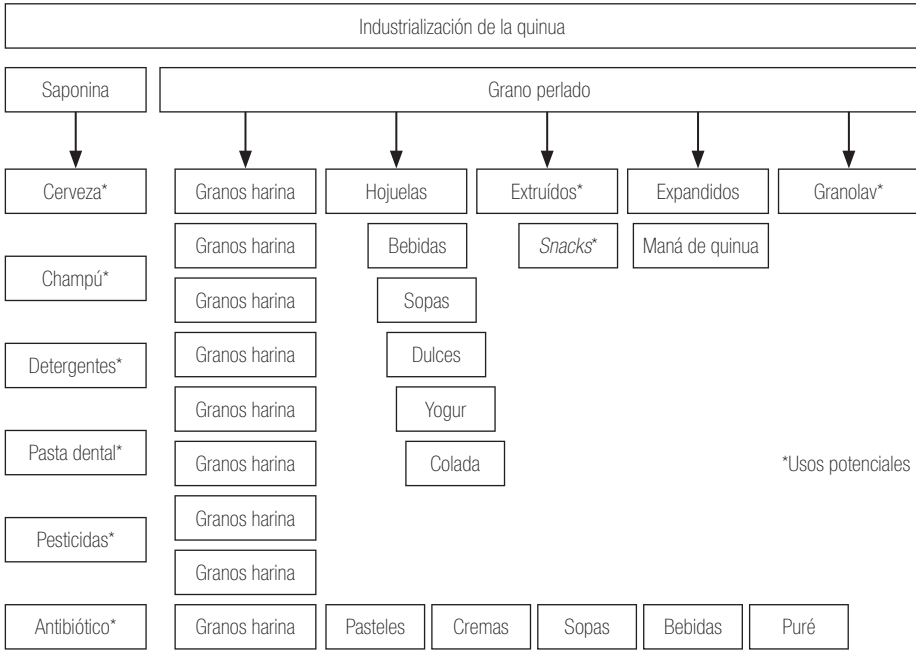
Industrialización de la quinua

Saponina

Grano perlado

Cerveza*

Champú*

Detergentes*

Pasta dental*

Pesticidas*

Antibiótico*

Granos harina

Granos harina

Granos harina

Granos harina

Granos harina

Granos harina

Granos harina

Granos harina

Granos harina

Hojuelas

Bebidas

Sopas

Dulces

Yogur

Colada

Extruídos*

*Snacks**

Expandidos

Maná de quinua

Granolav*

Pasteles

Cremas

Sopas

Bebidas

Puré

*Usos potenciales